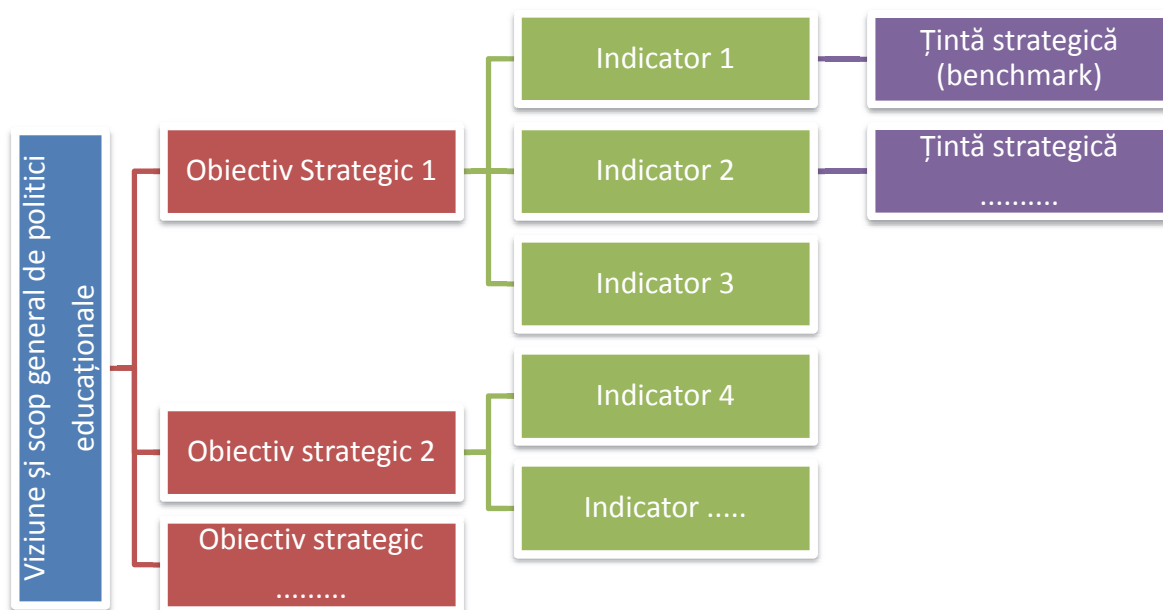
Viziune și scop general de politici educaționale

Obiectiv Strategic 1

Indicator 1

Țintă strategică (benchmark)

Indicator 2

Țintă strategică ..........

Indicator 3

Obiectiv strategic 2

Indicator 4

Indicator .....

Obiectiv strategic .........